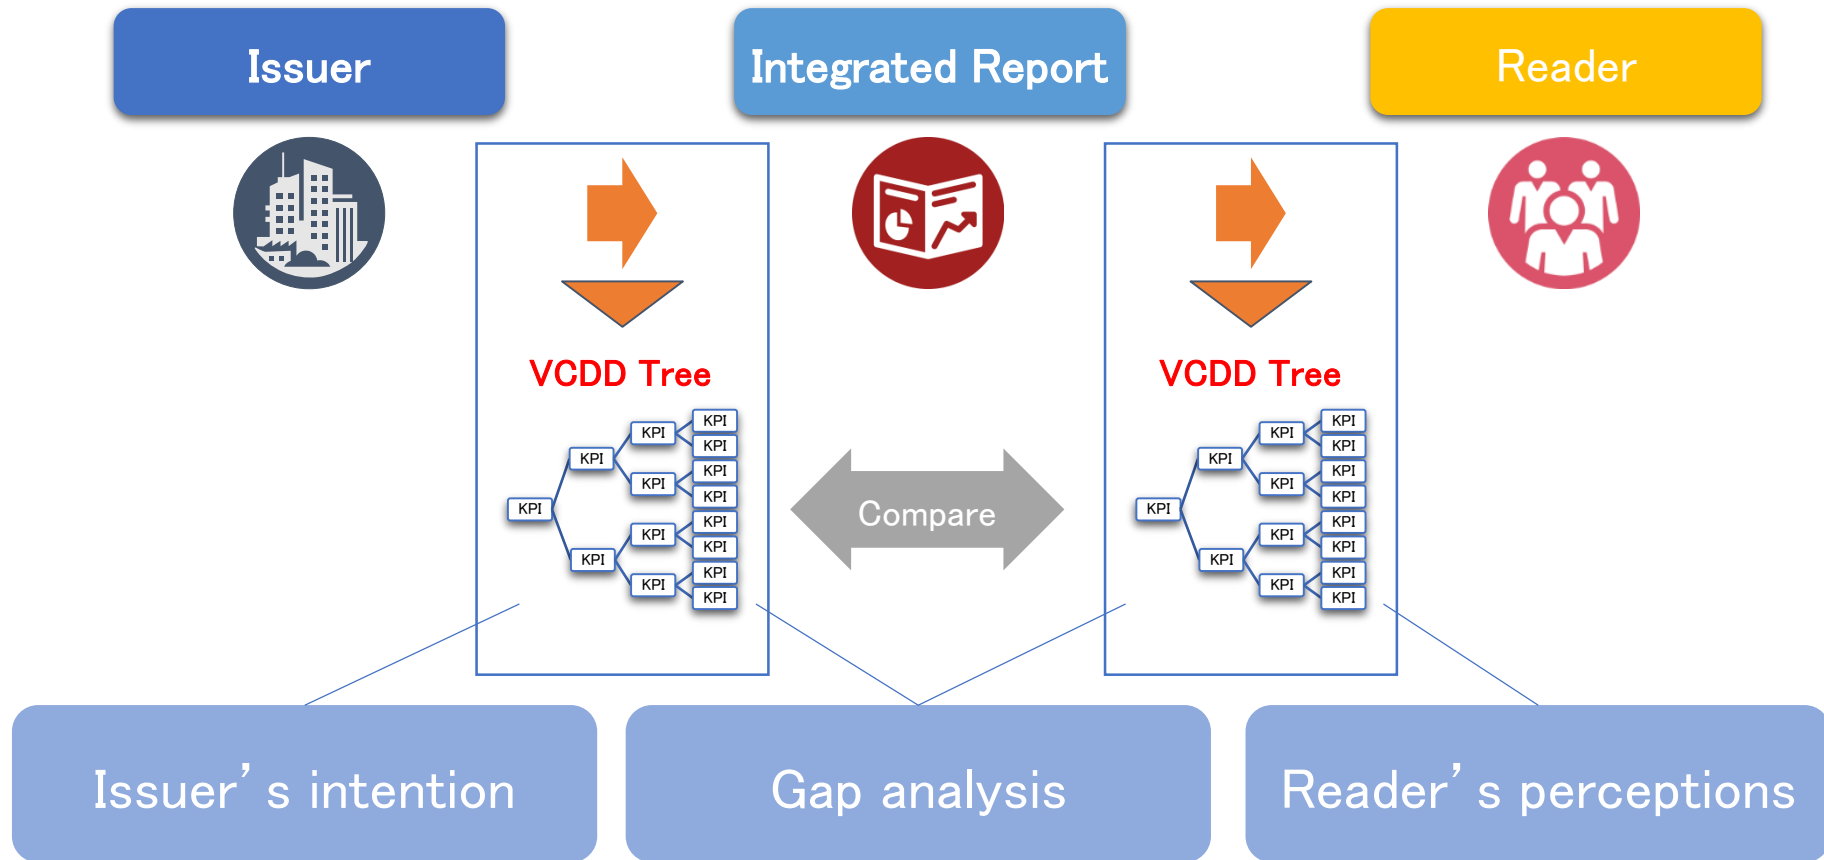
Issuer

Integrated Report

Reader

VCDD Tree

KPI
KPI
KPI
KPI
KPI
KPI
KPI
KPI
KPI
KPI
KPI
KPI
KPI
KPI
KPI

Compare

VCDD Tree

KPI
KPI
KPI
KPI
KPI
KPI
KPI
KPI
KPI
KPI
KPI
KPI
KPI
KPI
KPI

Issuer’s intention

Gap analysis

Reader’s perceptions